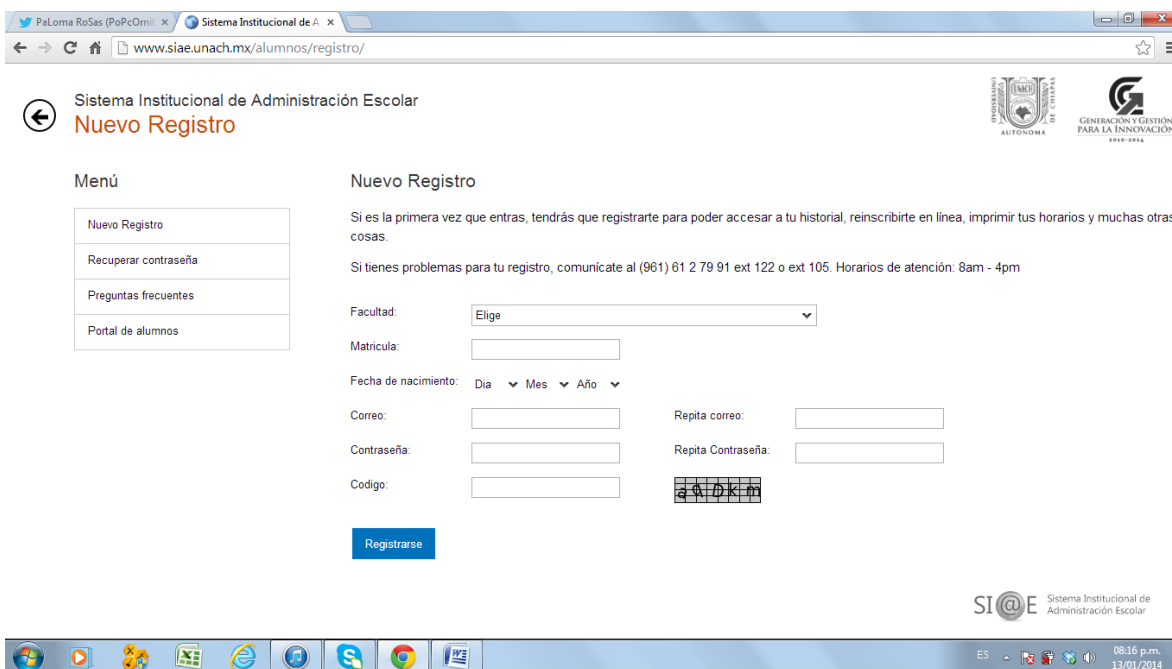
PaLoma RoSas (PoPcOmi ×
Sistema Institucional de A ×

www.siae.unach.mx/alumnos/registro/

Sistema Institucional de Administración Escolar
Nuevo Registro

UNIVERSIDAD AUTONOMA DE CHIAPAS
GENERACIÓN Y GESTIÓN PARA LA INNOVACIÓN 2010-2014

Menú

Nuevo Registro
Recuperar contraseña
Preguntas frecuentes
Portal de alumnos

Nuevo Registro

Si es la primera vez que entras, tendrás que registrarte para poder accesar a tu historial, reinscribirte en línea, imprimir tus horarios y muchas otras cosas.

Si tienes problemas para tu registro, comunícate al (961) 61 2 79 91 ext 122 o ext 105. Horarios de atención: 8am - 4pm

Facultad: Elige
Matricula:
Fecha de nacimiento: Dia Mes Año
Correo:
Repita correo:
Contraseña:
Repita Contraseña:
Codigo:
aqDkm

Registrarse

SI@E Sistema Institucional de Administración Escolar

ES 08:16 p.m. 13/01/2014